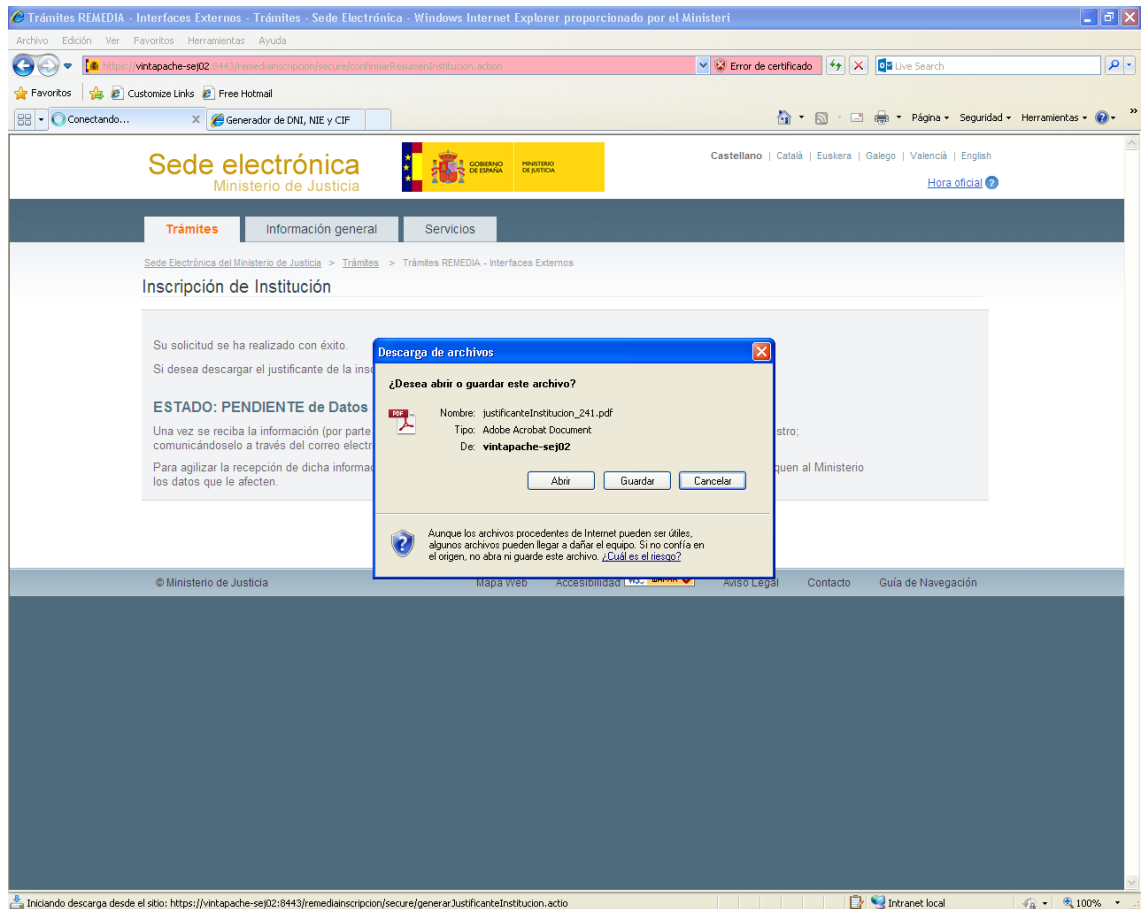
Trámites REMEDIA - Interfaces Externos - Trámites - Sede Electrónica - Windows Internet Explorer proporcionado por el Ministeri

Archivo Edición Ver Favoritos Herramientas Ayuda

https://vintapache-sej02:8443/remediainscripcion/secure/confirmarResumenInstitucion.action

Error de certificado

Live Search

Favoritos Customize Links Free Hotmail

Conectando... Generador de DNI, NIE y CIF

Página Seguridad Herramientas

Sede electrónica
Ministerio de Justicia

GOBIERNO DE ESPAÑA MINISTERIO DE JUSTICIA

Castellano | Català | Euskera | Galego | Valencià | English

Hora oficial

Trámites Información general Servicios

Sede Electrónica del Ministerio de Justicia > Trámites > Trámites REMEDIA - Interfaces Externos

Inscripción de Institución

Su solicitud se ha realizado con éxito.

Si desea descargar el justificante de la ins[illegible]

ESTADO: PENDIENTE de Datos

Una vez se reciba la información (por parte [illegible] stro; comunicándoselo a través del correo electr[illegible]

Para agilizar la recepción de dicha informac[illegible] quen al Ministerio los datos que le afecten.

Descarga de archivos

¿Desea abrir o guardar este archivo?

Nombre: justificanteInstitucion_241.pdf
Tipo: Adobe Acrobat Document
De: vintapache-sej02

Abrir Guardar Cancelar

Aunque los archivos procedentes de Internet pueden ser útiles, algunos archivos pueden llegar a dañar el equipo. Si no confía en el origen, no abra ni guarde este archivo. ¿Cuál es el riesgo?

© Ministerio de Justicia Mapa Web Accesibilidad Aviso Legal Contacto Guía de Navegación

Iniciando descarga desde el sitio: https://vintapache-sej02:8443/remediainscripcion/secure/generarJustificanteInstitucion.actio

Intranet local 100%